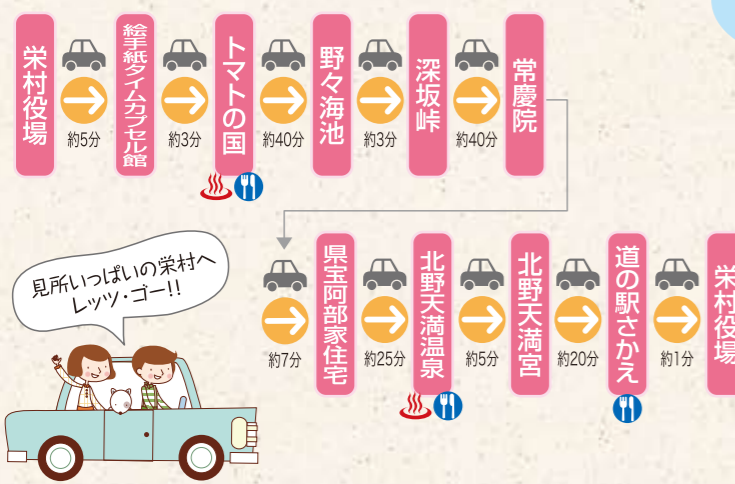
栄村役場
約5分
絵手紙タイムカプセル館
約3分
トマトの国
約40分
野々海池
約3分
深坂峠
約40分
常慶院

約7分
県宝阿部家住宅
約25分
北野天満温泉
約5分
北野天満宮
約20分
道の駅さかえ
約1分
栄村役場

見所いっぱいの栄村へレッツ・ゴー!!